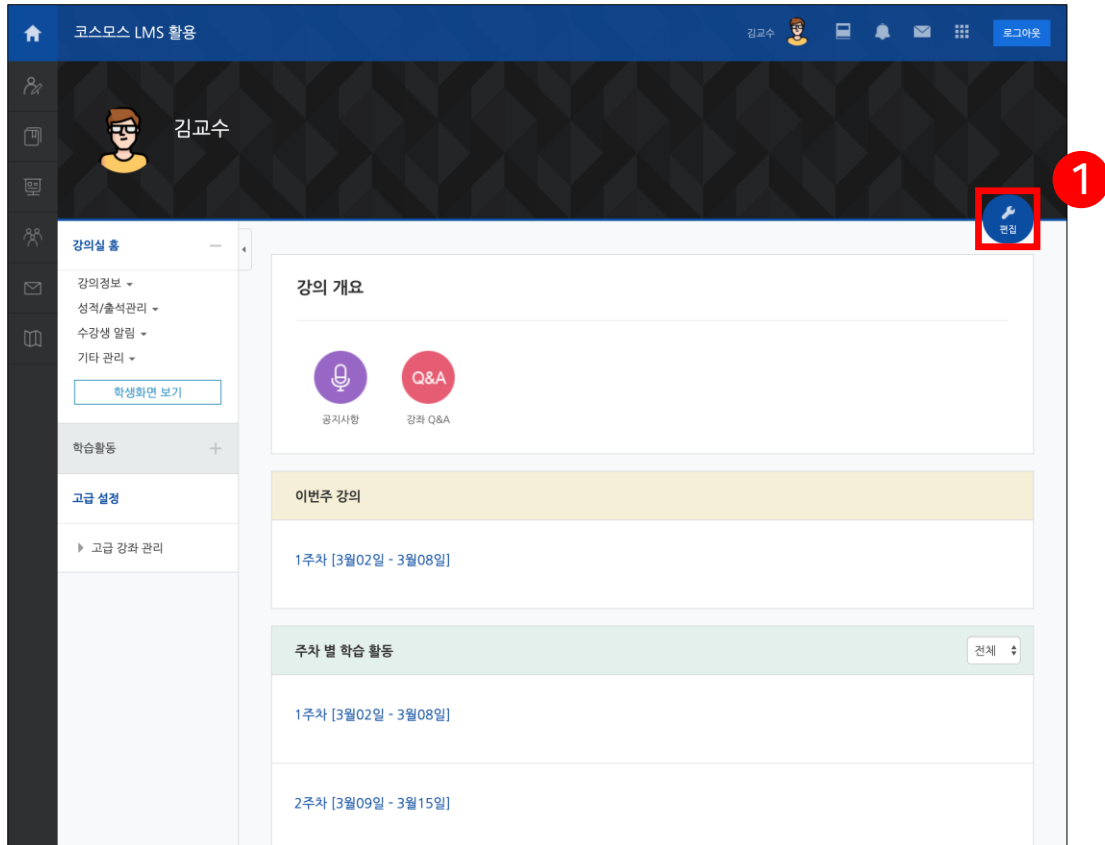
코스모스 LMS 활용

김교수 로그아웃

김교수

1

편집

강의실 홈 —

강의정보 ▾
성적/출석관리 ▾
수강생 알림 ▾
기타 관리 ▾

학생화면 보기

학습활동 +

고급 설정

▸ 고급 강좌 관리

강의 개요

공지사항

Q&A
강좌 Q&A

이번주 강의

1주차 [3월02일 - 3월08일]

주차 별 학습 활동

전체

1주차 [3월02일 - 3월08일]

2주차 [3월09일 - 3월15일]